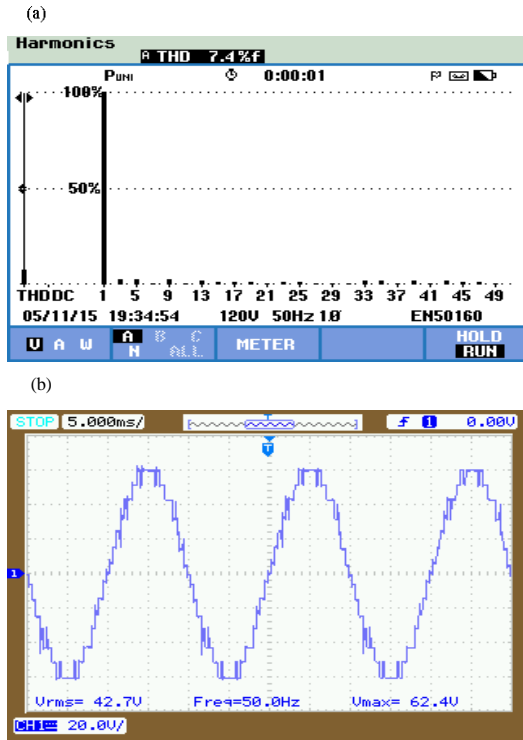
(a)

Harmonics

A THD 7.4%f

PUNI

0:00:01

100%

50%

THD DC 1 5 9 13 17 21 25 29 33 37 41 45 49

05/11/15 19:34:54 120V 50Hz 1Ø EN50160

V A W

A N

B C ALL

METER

HOLD RUN

(b)

STOP 5.000ms/

T

f 1 0.00V

1

Vrms= 42.7V Freq=50.0Hz Vmax= 62.4V

CH1 20.0V/